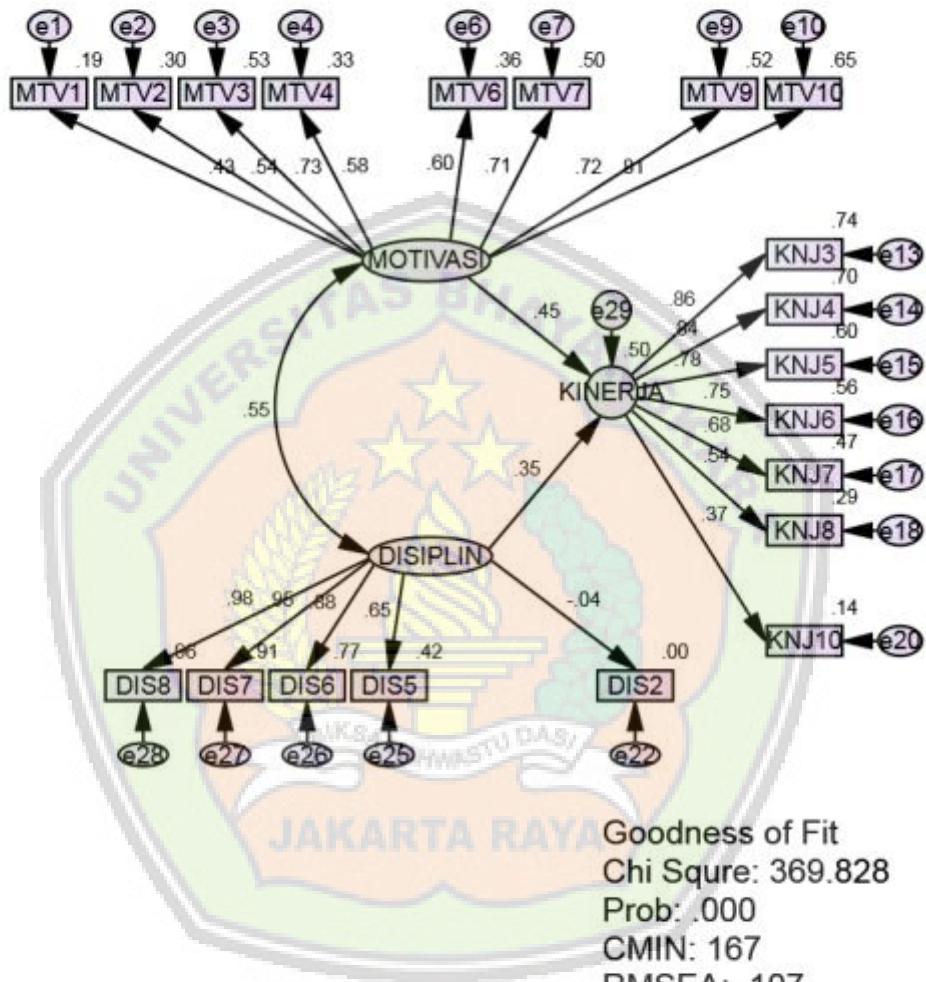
e1 e2 e3 e4 e6 e7 e9 e10

.19 .30 .53 .33 .36 .50 .52 .65

MTV1 MTV2 MTV3 MTV4 MTV6 MTV7 MTV9 MTV10

.43 .54 .73 .58 .60 .71 .72 .81

MOTIVASI

.74 KNJ3 e13
.70 KNJ4 e14
.60 KNJ5 e15
.56 KNJ6 e16
.47 KNJ7 e17
.29 KNJ8 e18
.14 KNJ10 e20

.86 .84 .78 .75 .68 .54 .37

.45 e29 .50

KINERJA

.55

.35

UNIVERSITAS BHAYANGKARA

DISIPLIN

.98 .95 .88 .65 -.04

.96 .91 .77 .42 .00

DIS8 DIS7 DIS6 DIS5 DIS2

e28 e27 e26 e25 e22

LAKSA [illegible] DHARMA WASTU DASI

JAKARTA RAYA

Goodness of Fit
Chi Squre: 369.828
Prob: .000
CMIN: 167
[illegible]